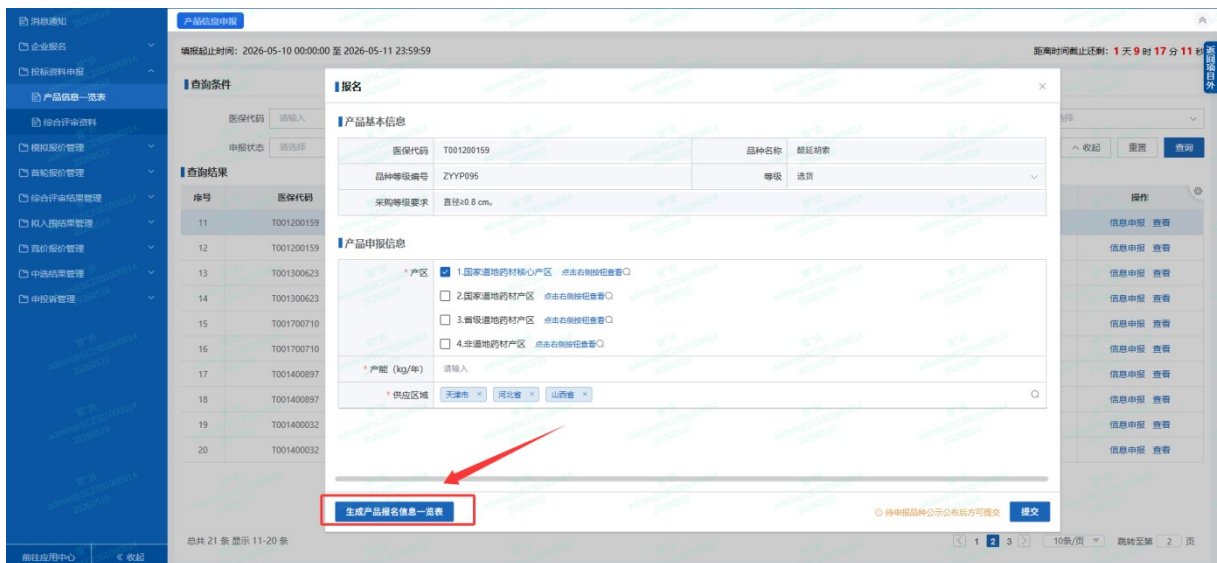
消息通知
企业报名
投标资料申报
产品信息一览表
综合评审资料
模拟报价管理
首轮报价管理
综合评审结果管理
拟入围结果管理
竞价报价管理
中选结果管理
申投诉管理
前往应用中心
《 收起

产品信息申报

填报起止时间：2026-05-10 00:00:00 至 2026-05-11 23:59:59

距离时间截止还剩：1 天 9 时 17 分 11 秒

返回项目外

查询条件
医保代码 请输入
申报状态 请选择
^ 收起 重置 查询

查询结果

| 序号 | 医保代码 | 操作 |
|---|---|---|
| 11 | T001200159 | 信息申报 查看 |
| 12 | T001200159 | 信息申报 查看 |
| 13 | T001300623 | 信息申报 查看 |
| 14 | T001300623 | 信息申报 查看 |
| 15 | T001700710 | 信息申报 查看 |
| 16 | T001700710 | 信息申报 查看 |
| 17 | T001400897 | 信息申报 查看 |
| 18 | T001400897 | 信息申报 查看 |
| 19 | T001400032 | 信息申报 查看 |
| 20 | T001400032 | 信息申报 查看 |

共 21 条 显示 11-20 条
1 2 3 10条/页 跳转至第 2 页

报名
×
产品基本信息

| 医保代码 | T001200159 | 品种名称 | 醋延胡索 |
|---|---|---|---|
| 品种等级编号 | ZYYP095 | 等级 | 选货 |
| 采购等级要求 | 直径≥0.8 cm。 | | |

产品申报信息
* 产区
☑ 1.国家道地药材核心产区 点击右侧按钮查看
☐ 2.国家道地药材产区 点击右侧按钮查看
☐ 3.省级道地药材产区 点击右侧按钮查看
☐ 4.非道地药材产区 点击右侧按钮查看
* 产能（kg/年） 请输入
* 供应区域 天津市 × 河北省 × 山西省 ×

生成产品报名信息一览表
待申报品种公示公布后方可提交
提交